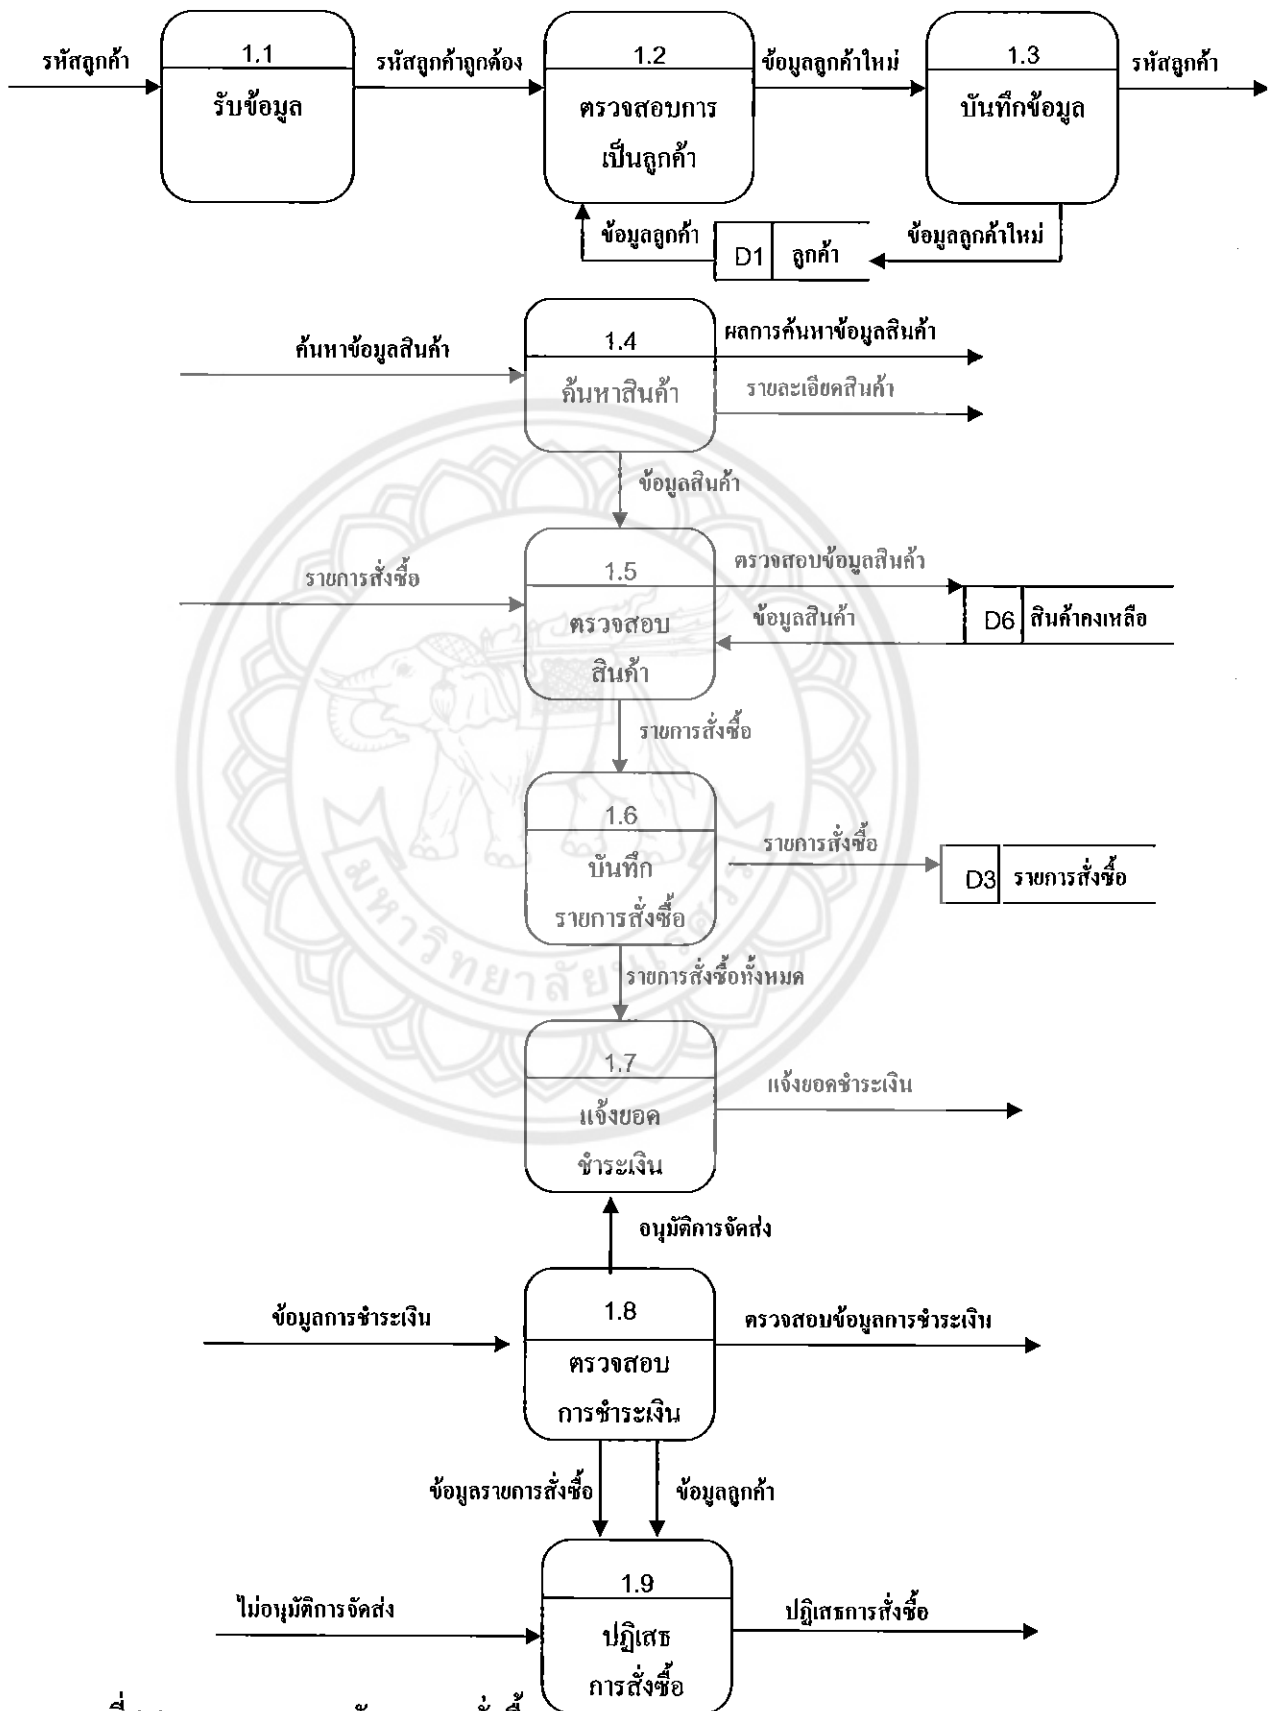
รหัสลูกค้า

1.1
รับข้อมูล

รหัสลูกค้าถูกต้อง

1.2
ตรวจสอบการเป็นลูกค้า

ข้อมูลลูกค้าใหม่

1.3
บันทึกข้อมูล

รหัสลูกค้า

ข้อมูลลูกค้า

D1 ลูกค้า

ข้อมูลลูกค้าใหม่

ค้นหาข้อมูลสินค้า

1.4
ค้นหาสินค้า

ผลการค้นหาข้อมูลสินค้า

รายละเอียดสินค้า

ข้อมูลสินค้า

รายการสั่งซื้อ

1.5
ตรวจสอบสินค้า

ตรวจสอบข้อมูลสินค้า

ข้อมูลสินค้า

D6 สินค้าคงเหลือ

รายการสั่งซื้อ

1.6
บันทึกรายการสั่งซื้อ

รายการสั่งซื้อ

D3 รายการสั่งซื้อ

รายการสั่งซื้อทั้งหมด

1.7
แจ้งยอดชำระเงิน

แจ้งยอดชำระเงิน

อนุมัติการจัดส่ง

ข้อมูลการชำระเงิน

1.8
ตรวจสอบการชำระเงิน

ตรวจสอบข้อมูลการชำระเงิน

ข้อมูลรายการสั่งซื้อ

ข้อมูลลูกค้า

ไม่อนุมัติการจัดส่ง

1.9
ปฏิเสธการสั่งซื้อ

ปฏิเสธการสั่งซื้อ

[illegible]